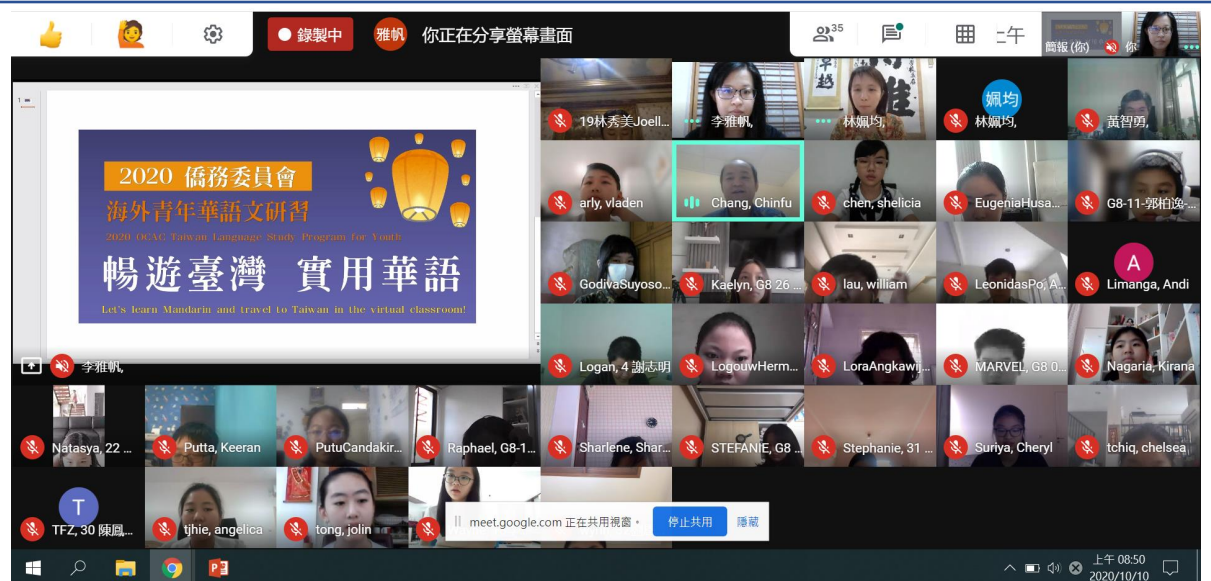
錄製中 雅帆 你正在分享螢幕畫面

35

上午

簡報 (你) 你

1

2020 僑務委員會
海外青年華語文研習
2020 OCAC Taiwan Language Study Program for Youth
暢遊臺灣 實用華語
Let's learn Mandarin and travel to Taiwan in the virtual classroom!

李雅帆,

19林秀美Joell... 李雅帆, 林姵均, 姵均 林姵均, 黃智勇,

arly, vladen Chang, Chinfu chen, shelicia EugeniaHusa... G8-11-郭柏逸-...

GodivaSuyoso... Kaelyn, G8 26 ... lau, william LeonidasPo, A... A Limanga, Andi

Logan, 4 謝志明 LogouwHerm... LoraAngkawij... MARVEL, G8 0... Nagaria, Kirana

Natasya, 22 ... Putta, Keeran PutuCandakir... Raphael, G8-1... Sharlene, Shar... STEFANIE, G8 ... Stephanie, 31 ... Suriya, Cheryl tchiq, chelsea

T TFZ, 30 陳鳳... tjhie, angelica tong, jolin

meet.google.com 正在共用視窗。 停止共用 隱藏

上午 08:50
2020/10/10